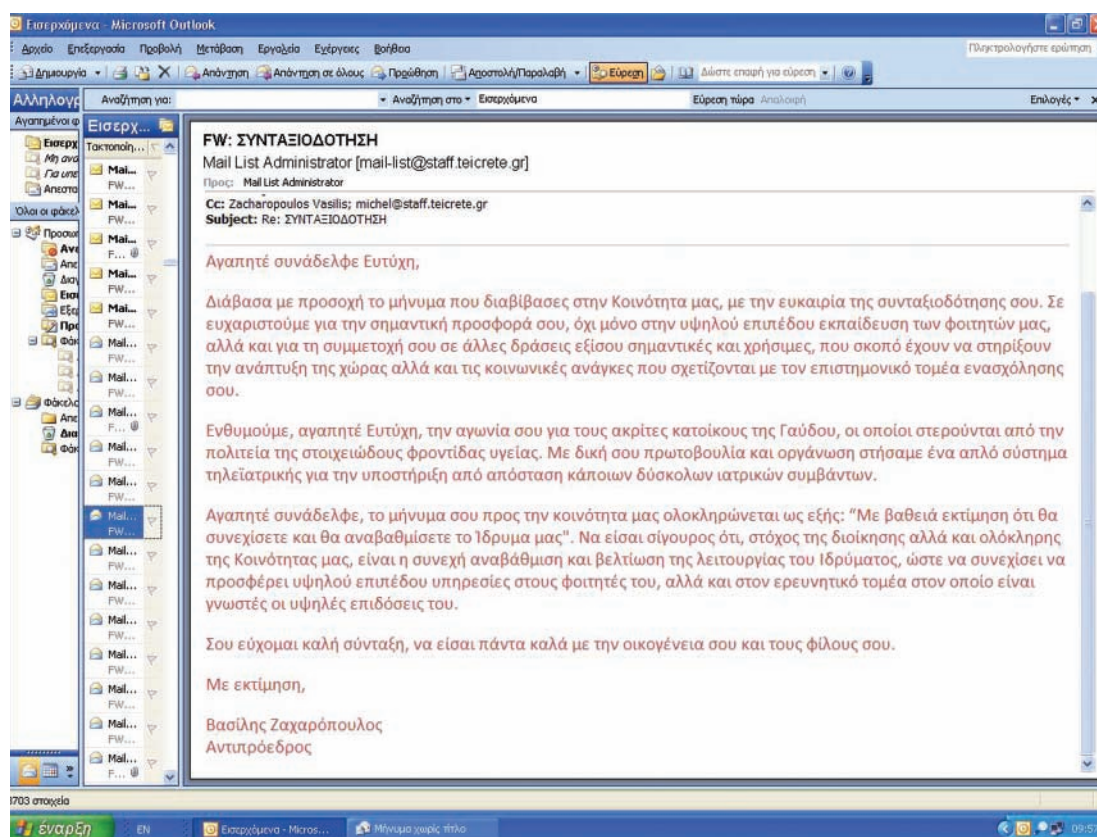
Εισερχόμενα - Microsoft Outlook

Αρχείο Επεξεργασία Προβολή Μετάβαση Εργαλεία Ενέργειες Βοήθεια

Πληκτρολογήστε ερώτηση

Δημιουργία Απάντηση Απάντηση σε όλους Προώθηση Αποστολή/Παραλαβή Εύρεση Δώστε επαφή για εύρεση

Αλληλογ Αναζήτηση για: Αναζήτηση στο Εισερχόμενα Εύρεση τώρα Απαλοιφή Επιλογές

Αγαπημένοι φ

Εισερχ

Μη ανα

Για υπε

Απεστα

Όλοι οι φάκελ

Προσωπ

Απε

Ανε

Διαγ

Εισε

Εξε

Πρό

Φάκ

Φάκελο

Ανε

Δια

Φάκ

Εισερχ...

Ταξινόμη...

Mai... FW...
Mai... FW...
Mai... F...
Mai... FW...
Mai... FW...
Mail... FW...
Mail... FW...
Mail... F...
Mail... FW...
Mail... FW...
Mail... FW...
Mail... FW...
Mail... FW...
Mail... FW...
Mail... FW...
Mail... FW...
Mail... FW...
Mail... FW...
Mail... F...

FW: ΣΥΝΤΑΞΙΟΔΟΤΗΣΗ

Mail List Administrator [mail-list@staff.teicrete.gr]

Προς: Mail List Administrator

Cc: Zacharopoulos Vasilis; michel@staff.teicrete.gr
Subject: Re: ΣΥΝΤΑΞΙΟΔΟΤΗΣΗ

Αγαπητέ συνάδελφε Ευτύχη,

Διάβασα με προσοχή το μήνυμα που διαβίβασες στην Κοινότητα μας, με την ευκαιρία της συνταξιοδότησης σου. Σε ευχαριστούμε για την σημαντική προσφορά σου, όχι μόνο στην υψηλού επιπέδου εκπαίδευση των φοιτητών μας, αλλά και για τη συμμετοχή σου σε άλλες δράσεις εξίσου σημαντικές και χρήσιμες, που σκοπό έχουν να στηρίξουν την ανάπτυξη της χώρας αλλά και τις κοινωνικές ανάγκες που σχετίζονται με τον επιστημονικό τομέα ενασχόλησης σου.

Ενθυμούμε, αγαπητέ Ευτύχη, την αγωνία σου για τους ακρίτες κατοίκους της Γαύδου, οι οποίοι στερούνται από την πολιτεία της στοιχειώδους φροντίδας υγείας. Με δική σου πρωτοβουλία και οργάνωση στήσαμε ένα απλό σύστημα τηλεϊατρικής για την υποστήριξη από απόσταση κάποιων δύσκολων ιατρικών συμβάντων.

Αγαπητέ συνάδελφε, το μήνυμα σου προς την κοινότητα μας ολοκληρώνεται ως εξής: "Με βαθειά εκτίμηση ότι θα συνεχίσετε και θα αναβαθμίσετε το Ίδρυμα μας". Να είσαι σίγουρος ότι, στόχος της διοίκησης αλλά και ολόκληρης της Κοινότητας μας, είναι η συνεχή αναβάθμιση και βελτίωση της λειτουργίας του Ιδρύματος, ώστε να συνεχίσει να προσφέρει υψηλού επιπέδου υπηρεσίες στους φοιτητές του, αλλά και στον ερευνητικό τομέα στον οποίο είναι γνωστές οι υψηλές επιδόσεις του.

Σου εύχομαι καλή σύνταξη, να είσαι πάντα καλά με την οικογένεια σου και τους φίλους σου.

Με εκτίμηση,

Βασίλης Ζαχαρόπουλος
Αντιπρόεδρος

1703 στοιχεία

έναρξη EN Εισερχόμενα - Micros... Μήνυμα χωρίς τίτλο 09:5